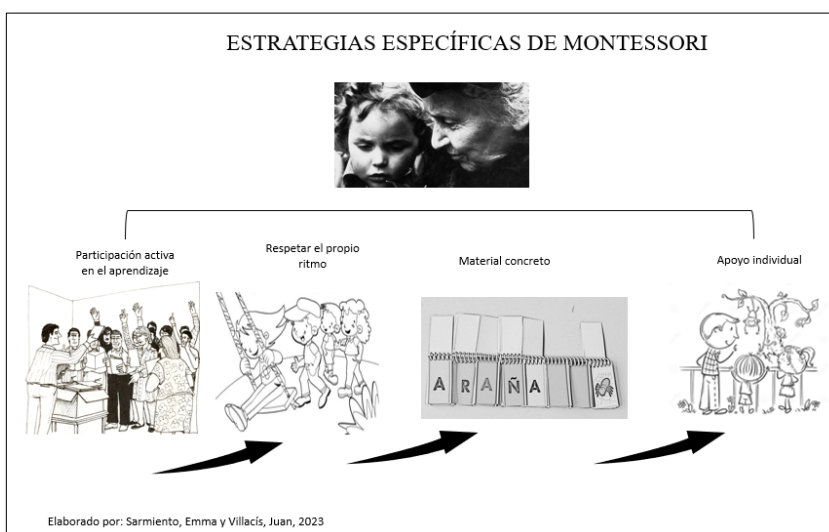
ESTRATEGIAS ESPECÍFICAS DE MONTESSORI

Participación activa en el aprendizaje

Respetar el propio ritmo

Material concreto

Apoyo individual

A R A Ñ A

Elaborado por: Sarmiento, Emma y Villacís, Juan, 2023